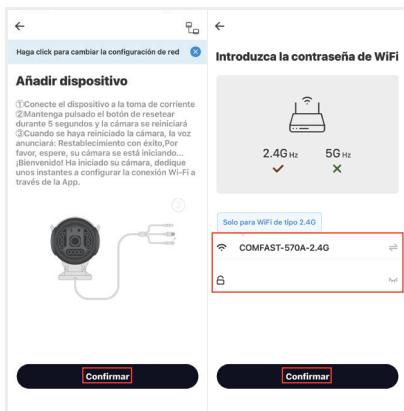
←

Haga click para cambiar la configuración de red

Añadir dispositivo

①Conecte el dispositivo a la toma de corriente
②Mantenga pulsado el botón de resetear durante 5 segundos y la cámara se reiniciará
③Cuando se haya reiniciado la cámara, la voz anunciará: Restablecimiento con éxito,Por favor, espere, su cámara se está iniciando... ¡Bienvenido! Ha iniciado su cámara, dedique unos instantes a configurar la conexión Wi-Fi a través de la App.

Confirmar

←

Introduzca la contraseña de WiFi

2.4G Hz

5G Hz

Solo para WiFi de tipo 2.4G

COMFAST-570A-2.4G

Confirmar